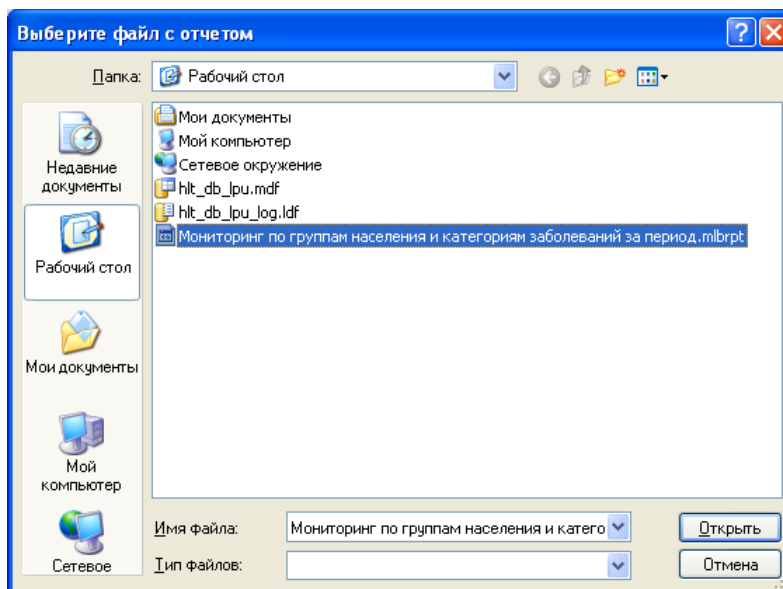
Выберите файл с отчетом

Папка: Рабочий стол

Мои документы
Мой компьютер
Сетевое окружение
hlt_db_lpu.mdf
hlt_db_lpu_log.ldf
Мониторинг по группам населения и категориям заболеваний за период.mlbrpt

Недавние документы
Рабочий стол
Мои документы
Мой компьютер
Сетевое

Имя файла: Мониторинг по группам населения и катего
Тип файлов:

Открыть
Отмена